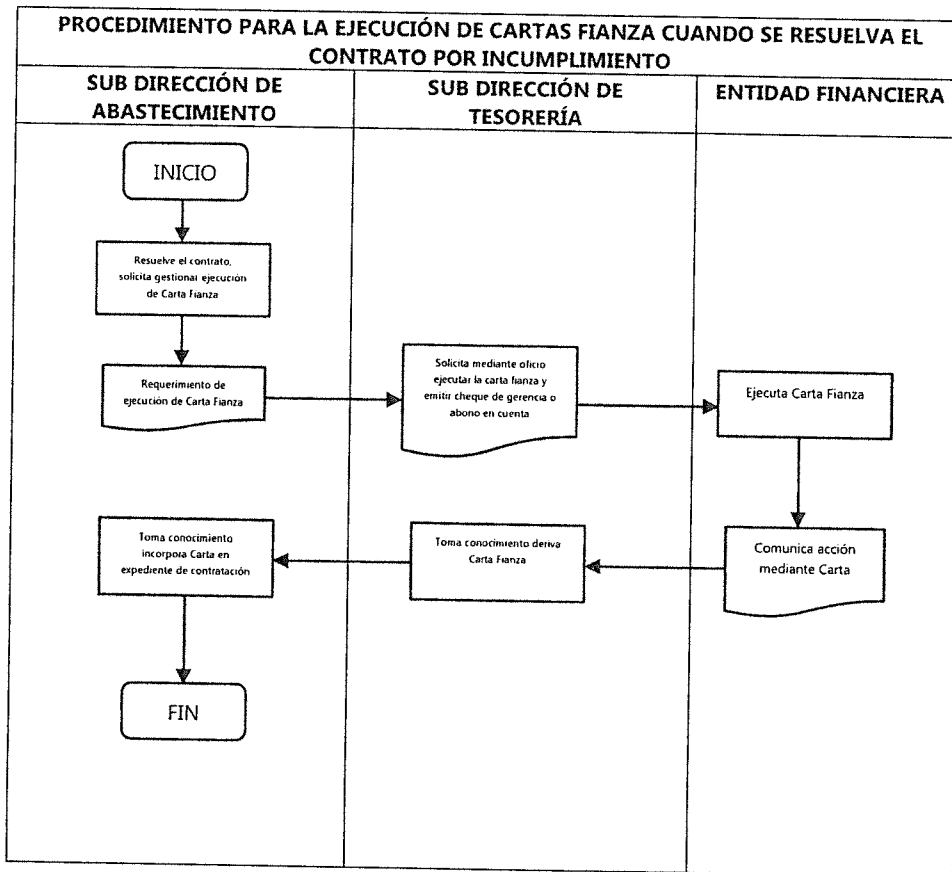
PROCEDIMIENTO PARA LA EJECUCIÓN DE CARTAS FIANZA CUANDO SE RESUELVA EL CONTRATO POR INCUMPLIMIENTO

| SUB DIRECCIÓN DE ABASTECIMIENTO | SUB DIRECCIÓN DE TESORERÍA | ENTIDAD FINANCIERA |
|---|---|---|

INICIO

Resuelve el contrato, solicita gestionar ejecución de Carta Fianza

Requerimiento de ejecución de Carta Fianza

Solicita mediante oficio ejecutar la carta fianza y emitir cheque de gerencia o abono en cuenta

Ejecuta Carta Fianza

Comunica acción mediante Carta

Toma conocimiento deriva Carta Fianza

Toma conocimiento incorpora Carta en expediente de contratación

FIN